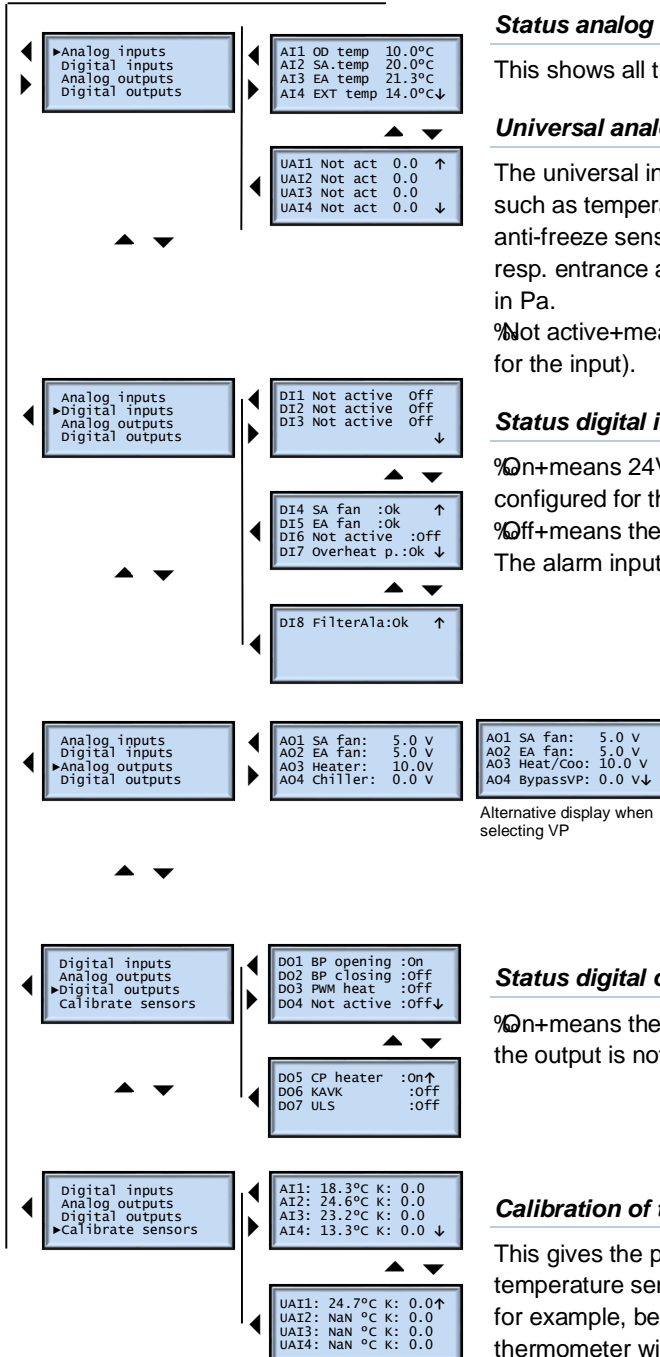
►Analog inputs
Digital inputs
Analog outputs
Digital outputs

AI1 OD temp 10.0ºC
AI2 SA.temp 20.0ºC
AI3 EA temp 21.3ºC
AI4 EXT temp 14.0ºC↓

UAI1 Not act 0.0 ↑
UAI2 Not act 0.0
UAI3 Not act 0.0
UAI4 Not act 0.0 ↓

Analog inputs
►Digital inputs
Analog outputs
Digital outputs

DI1 Not active Off
DI2 Not active Off
DI3 Not active Off
↓

DI4 SA fan :Ok ↑
DI5 EA fan :Ok
DI6 Not active :Off
DI7 Overheat p.:Ok ↓

DI8 FilterAla:Ok ↑

Analog inputs
Digital inputs
►Analog outputs
Digital outputs

AO1 SA fan: 5.0 V
AO2 EA fan: 5.0 V
AO3 Heater: 10.0V
AO4 Chiller: 0.0 V

AO1 SA fan: 5.0 V
AO2 EA fan: 5.0 V
AO3 Heat/Coo: 10.0 V
AO4 BypassVP: 0.0 V↓

Alternative display when selecting VP

Digital inputs
Analog outputs
►Digital outputs
Calibrate sensors

DO1 BP opening :On
DO2 BP closing :Off
DO3 PWM heat :Off
DO4 Not active :Off↓

DO5 CP heater :On↑
DO6 KAVK :Off
DO7 ULS :Off

Digital inputs
Analog outputs
Digital outputs
►Calibrate sensors

AI1: 18.3ºC K: 0.0
AI2: 24.6ºC K: 0.0
AI3: 23.2ºC K: 0.0
AI4: 13.3ºC K: 0.0 ↓

UAI1: 24.7ºC K: 0.0↑
UAI2: NaN ºC K: 0.0
UAI3: NaN ºC K: 0.0
UAI4: NaN ºC K: 0.0

Status analog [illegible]

This shows all t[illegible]

Universal analo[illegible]

The universal in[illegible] such as tempera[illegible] anti-freeze sens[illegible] resp. entrance a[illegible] in Pa.
%Not active+mea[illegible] for the input).

Status digital i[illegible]

%On+means 24V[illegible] configured for th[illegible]
%Off+means the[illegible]
The alarm input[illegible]

Status digital o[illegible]

%On+means the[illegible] the output is no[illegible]

Calibration of t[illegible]

This gives the p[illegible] temperature sen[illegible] for example, be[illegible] thermometer wi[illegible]